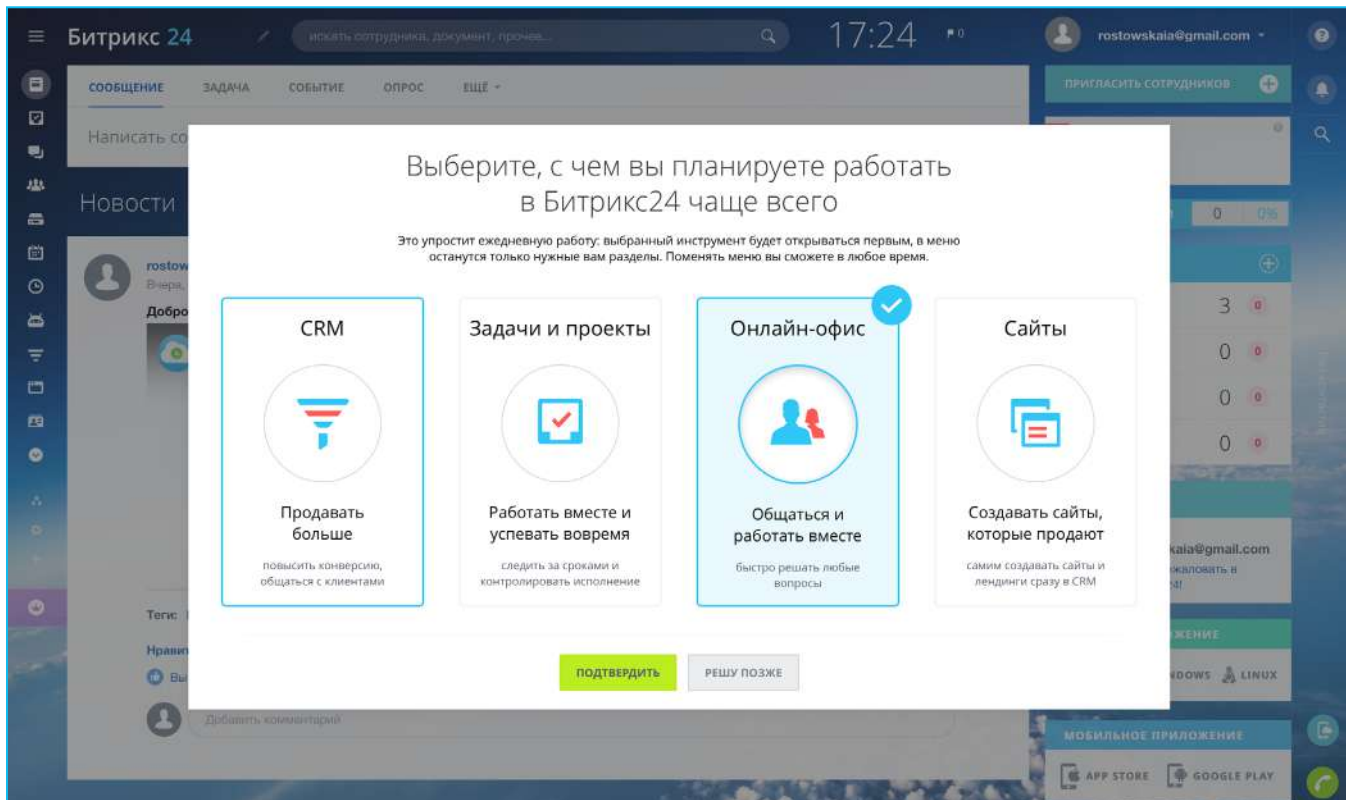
Битрикс 24

искать сотрудника, документ, прочее...

17:24

0

rostowskaia@gmail.com

СООБЩЕНИЕ ЗАДАЧА СОБЫТИЕ ОПРОС ЕЩЁ

Написать со

Новости

rostow
Вчера,

Добро

ПРИГЛАСИТЬ СОТРУДНИКОВ

0 0%

3 0

0 0

0 0

0 0

Выберите, с чем вы планируете работать в Битрикс24 чаще всего

Это упростит ежедневную работу: выбранный инструмент будет открываться первым, в меню останутся только нужные вам разделы. Поменять меню вы сможете в любое время.

CRM

Продавать больше

повысить конверсию, общаться с клиентами

Задачи и проекты

Работать вместе и успевать вовремя

следить за сроками и контролировать исполнение

Онлайн-офис

Общаться и работать вместе

быстро решать любые вопросы

Сайты

Создавать сайты, которые продают

самим создавать сайты и лендинги сразу в CRM

ПОДТВЕРДИТЬ

РЕШУ ПОЗЖЕ

Теги:

Нрави

Вы

Добавить комментарий

kaia@gmail.com
жаловать в

ЖЕНИЕ

DOWS LINUX

МОБИЛЬНОЕ ПРИЛОЖЕНИЕ

APP STORE GOOGLE PLAY